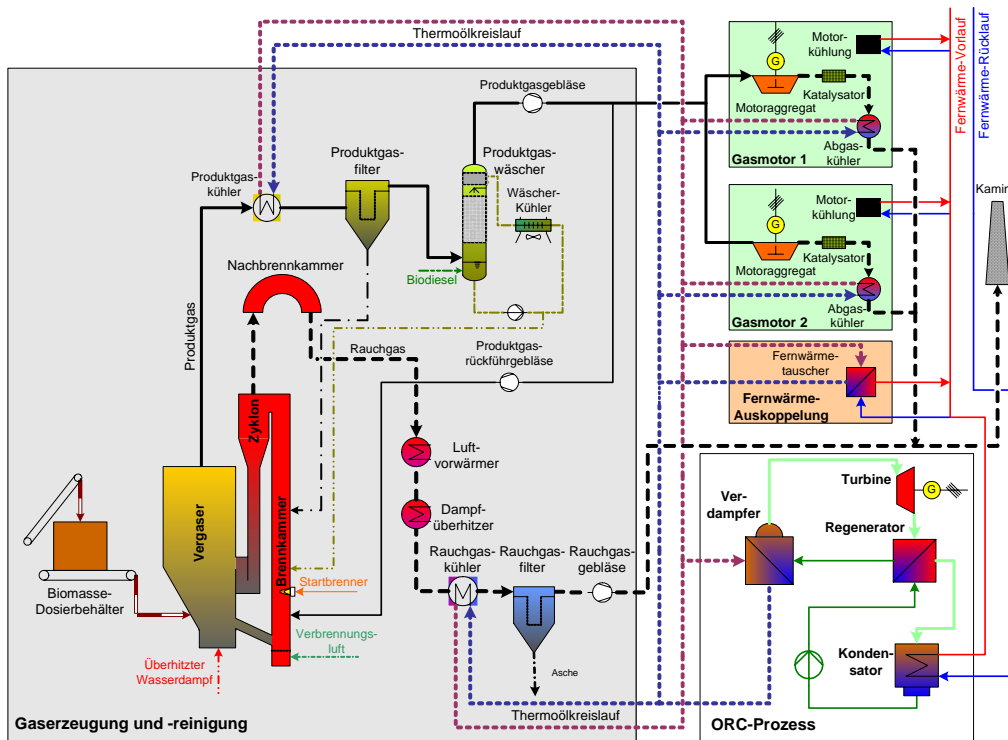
Thermoölkreislauf

Produktgasgebläse

Produktgas-kühler

Produktgas-filter

Produktgas-wäscher

Wäscher-Kühler

Biodiesel

Nachbrennkammer

Produktgas

Rauchgas

Produktgas-rückführgebläse

Zyklon

Brennkammer

Vergaser

Luft-vorwärmer

Dampf-überhitzer

Startbrenner

Verbrennungs-luft

Rauchgas-kühler

Rauchgas-filter

Rauchgas-gebläse

Asche

Biomasse-Dosierbehälter

Überhitzter Wasserdampf

Thermoölkreislauf

Gaserzeugung und -reinigung

Motor-kühlung

Katalysator

Motoraggregat

Abgas-kühler

Gasmotor 1

Motor-kühlung

Katalysator

Motoraggregat

Abgas-kühler

Gasmotor 2

Fernwärme-tauscher

Fernwärme-Auskoppelung

Fernwärme-Vorlauf

Fernwärme-Rücklauf

Kamin

Turbine

Ver-dampfer

Regenerator

Konden-sator

ORC-Prozess